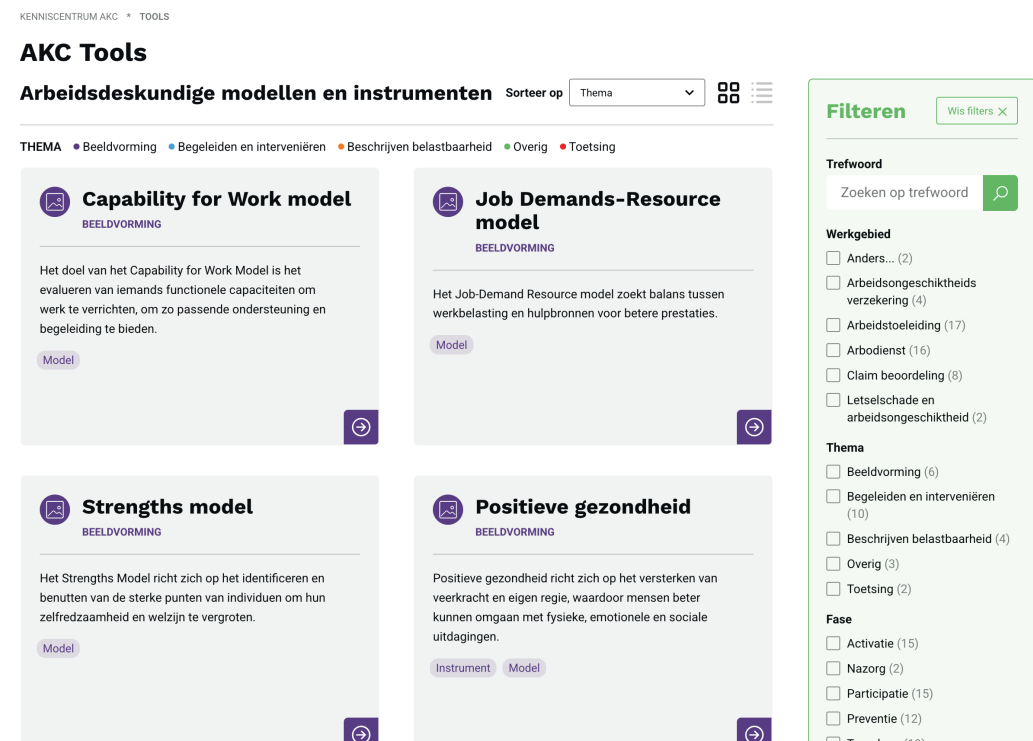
KENNISCENTRUM AKC * TOOLS

AKC Tools

Arbeidsdeskundige modellen en instrumenten

Sorteer op Thema

THEMA • Beeldvorming • Begeleiden en interveniëren • Beschrijven belastbaarheid • Overig • Toetsing

Capability for Work model
BEELDVORMING

Het doel van het Capability for Work Model is het evalueren van iemands functionele capaciteiten om werk te verrichten, om zo passende ondersteuning en begeleiding te bieden.

Model

Job Demands-Resource model
BEELDVORMING

Het Job-Demand Resource model zoekt balans tussen werkbelasting en hulpbronnen voor betere prestaties.

Model

Strengths model
BEELDVORMING

Het Strengths Model richt zich op het identificeren en benutten van de sterke punten van individuen om hun zelfredzaamheid en welzijn te vergroten.

Model

Positieve gezondheid
BEELDVORMING

Positieve gezondheid richt zich op het versterken van veerkracht en eigen regie, waardoor mensen beter kunnen omgaan met fysieke, emotionele en sociale uitdagingen.

Instrument Model

Filteren

Wis filters

Trefwoord

Zoeken op trefwoord

Werkgebied

Anders... (2)
Arbeidsongeschiktheids verzekering (4)
Arbeidstoeleiding (17)
Arbodienst (16)
Claim beoordeling (8)
Letselschade en arbeidsongeschiktheid (2)

Thema

Beeldvorming (6)
Begeleiden en interveniëren (10)
Beschrijven belastbaarheid (4)
Overig (3)
Toetsing (2)

Fase

Activatie (15)
Nazorg (2)
Participatie (15)
Preventie (12)
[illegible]